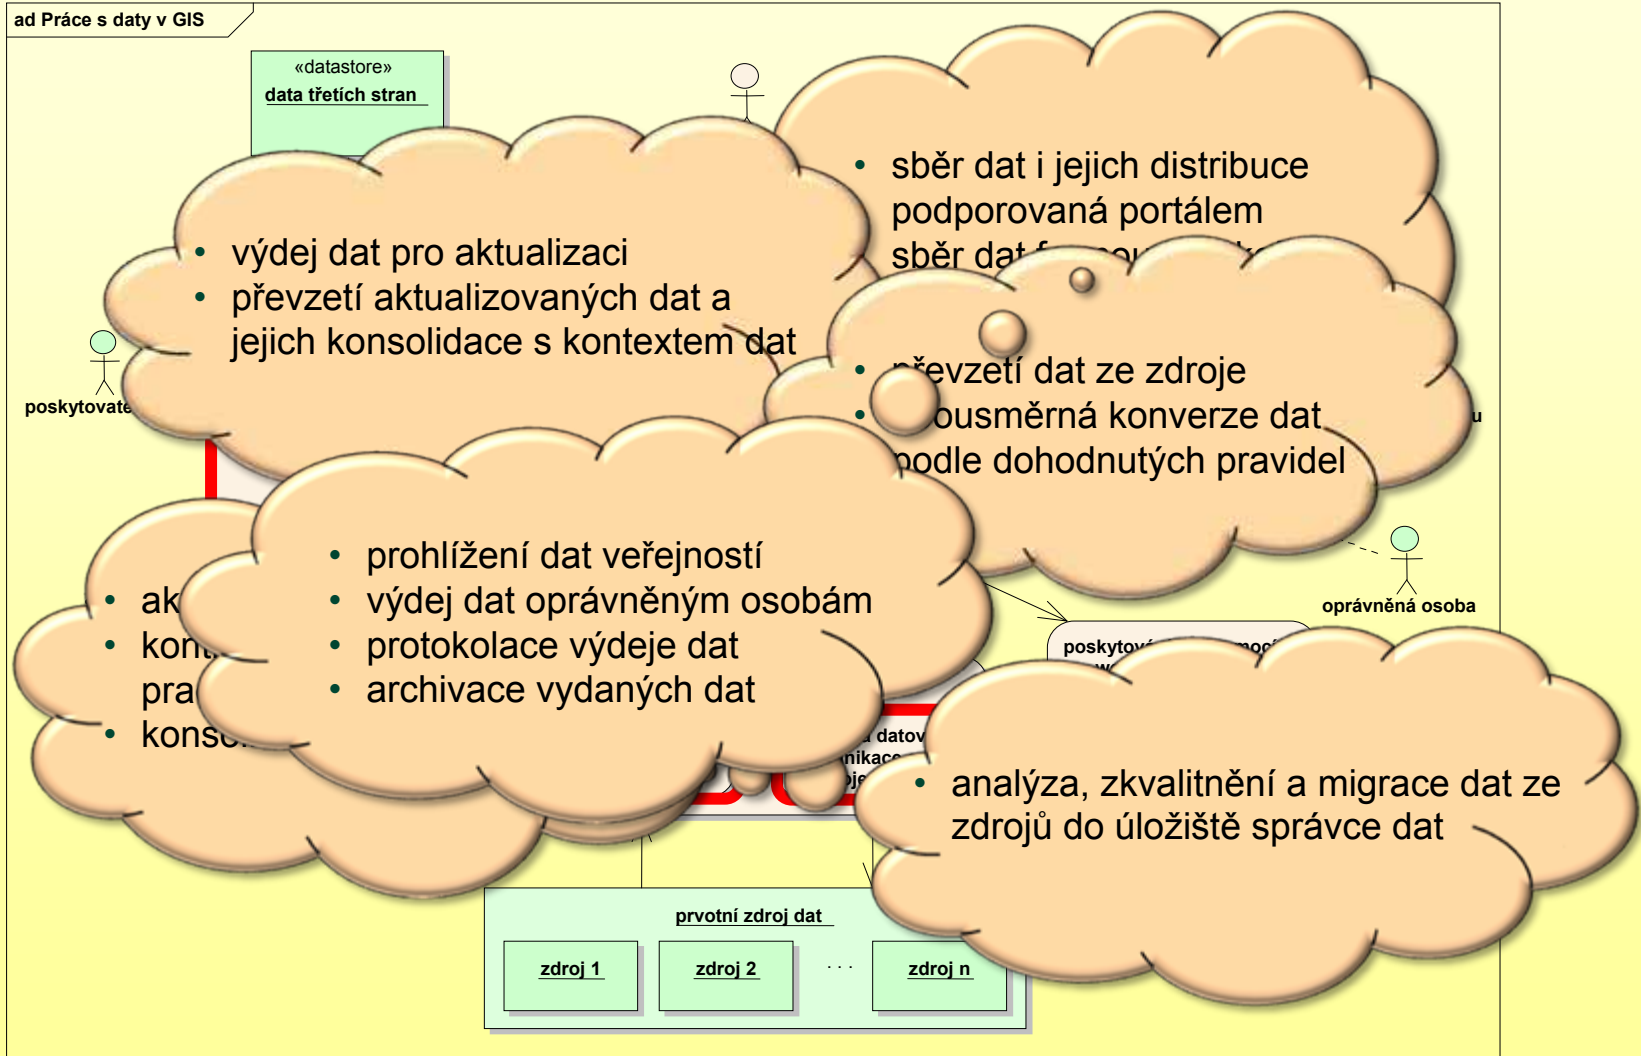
ad Práce s daty v GIS

«datastore»
data třetích stran

• sběr dat i jejich distribuce podporovaná portálem
sběr dat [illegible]

• výdej dat pro aktualizaci
• převzetí aktualizovaných dat a jejich konsolidace s kontextem dat

poskytovate

• převzetí dat ze zdroje
• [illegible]ousměrná konverze dat podle dohodnutých pravidel

u

• ak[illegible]
• kon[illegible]
pra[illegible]
• kons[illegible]

• prohlížení dat veřejností
• výdej dat oprávněným osobám
• protokolace výdeje dat
• archivace vydaných dat

oprávněná osoba

poskyto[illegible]

datov
nikac

• analýza, zkvalitnění a migrace dat ze zdrojů do úložiště správce dat

prvotní zdroj dat
zdroj 1
zdroj 2
. . .
zdroj n